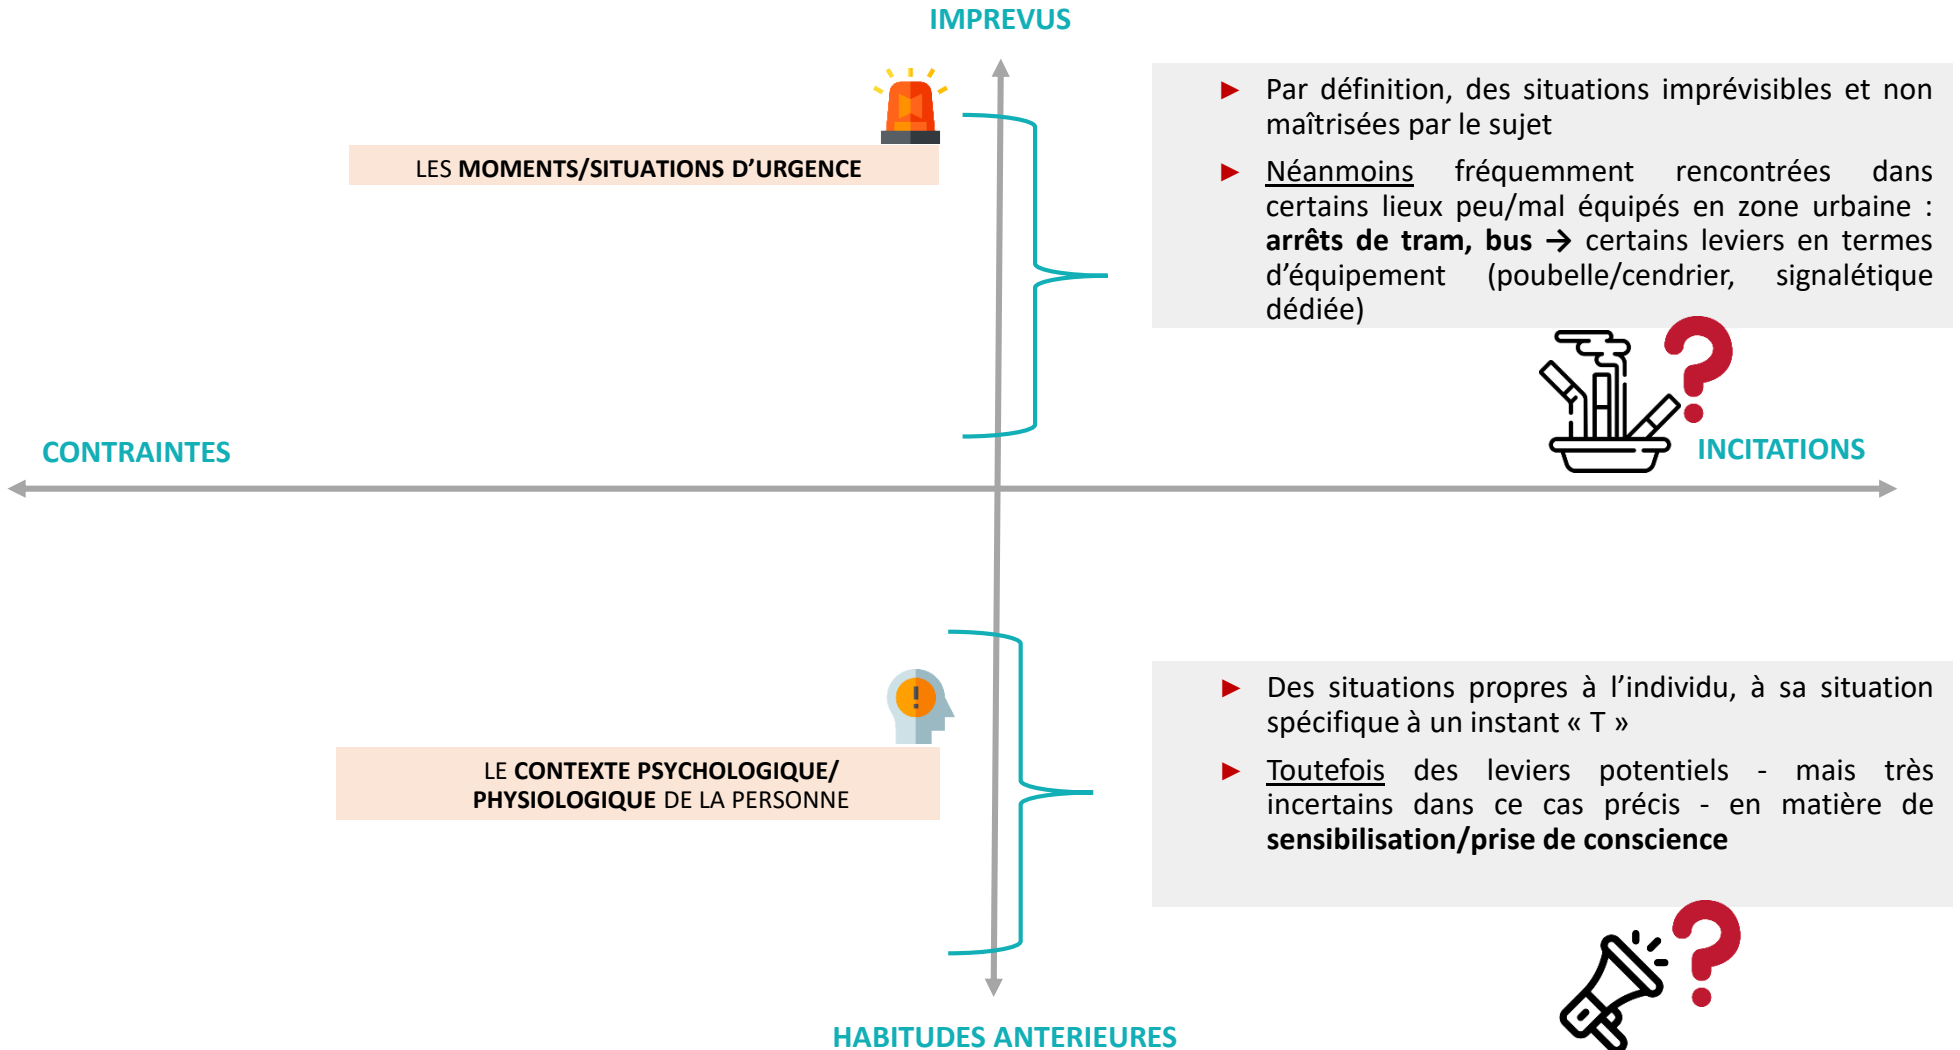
IMPREVUS

LES **MOMENTS/SITUATIONS D'URGENCE**

► Par définition, des situations imprévisibles et non maîtrisées par le sujet

► Néanmoins fréquemment rencontrées dans certains lieux peu/mal équipés en zone urbaine : **arrêts de tram, bus** → certains leviers en termes d'équipement (poubelle/cendrier, signalétique dédiée)

CONTRAINTES

INCITATIONS

LE **CONTEXTE PSYCHOLOGIQUE/ PHYSIOLOGIQUE** DE LA PERSONNE

► Des situations propres à l'individu, à sa situation spécifique à un instant « T »

► Toutefois des leviers potentiels - mais très incertains dans ce cas précis - en matière de **sensibilisation/prise de conscience**

HABITUDES ANTERIEURES